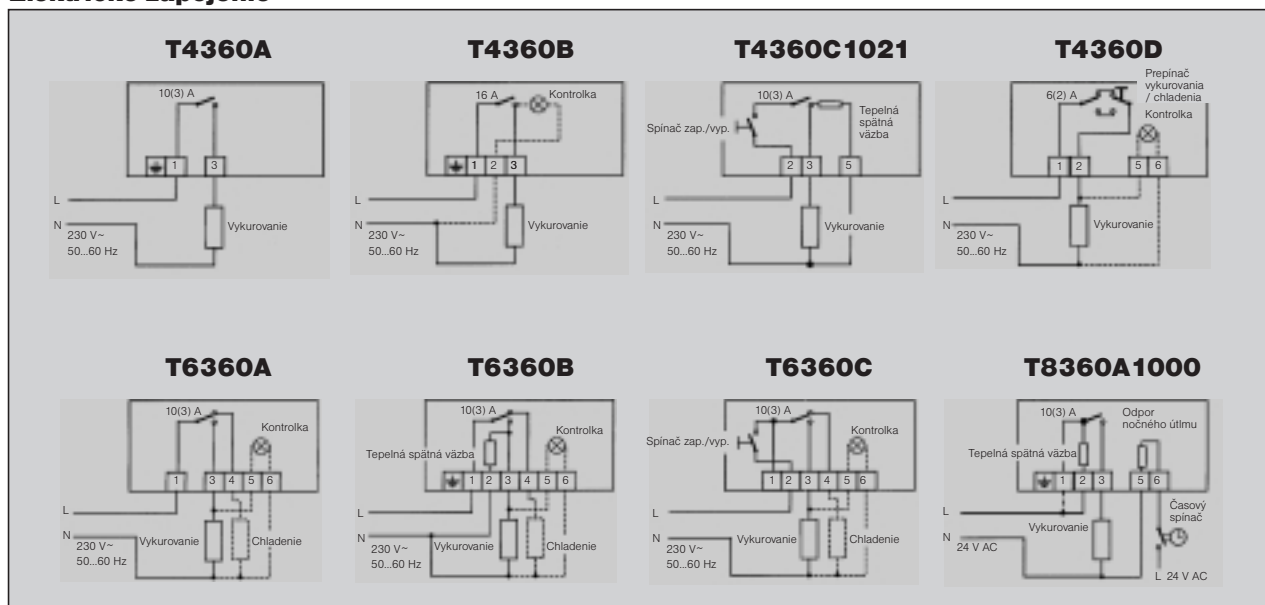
Elektrické zapojenie

T4360A

10(3) A
1 3
L
N
230 V~
50...60 Hz
Vykurovanie

T4360B

16 A
Kontrolka
1 2 3
L
N
230 V~
50...60 Hz
Vykurovanie

T4360C1021

10(3) A
Spínač zap./vyp.
Tepelná spätná väzba
2 3 5
L
N
230 V~
50...60 Hz
Vykurovanie

T4360D

6(2) A
Prepínač vykurovania / chladenia
Kontrolka
1 2 5 6
L
N
230 V~
50...60 Hz
Vykurovanie

T6360A

10(3) A
Kontrolka
1 3 4 5 6
L
N
230 V~
50...60 Hz
Vykurovanie
Chladenie

T6360B

10(3) A
Tepelná spätná väzba
Kontrolka
1 2 3 4 5 6
L
N
230 V~
50...60 Hz
Vykurovanie
Chladenie

T6360C

10(3) A
Spínač zap./vyp.
Kontrolka
1 2 3 4 5 6
L
N
230 V~
50...60 Hz
Vykurovanie
Chladenie

T8360A1000

10(3) A
Odpor nočného útlmu
Tepelná spätná väzba
1 2 3 5 6
L
N
24 V AC
Vykurovanie
Časový spínač
L 24 V AC